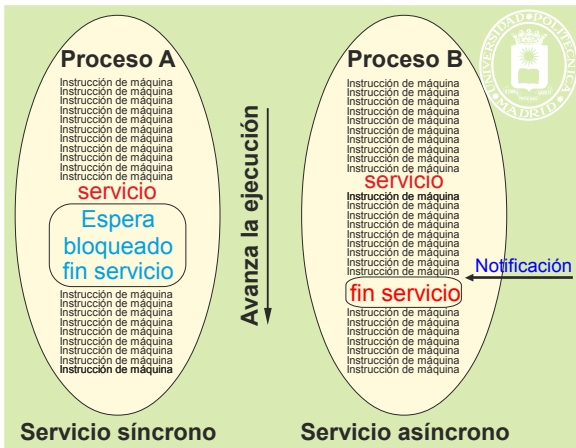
Proceso A

Instrucción de máquina
Instrucción de máquina
Instrucción de máquina
Instrucción de máquina
Instrucción de máquina
Instrucción de máquina
Instrucción de máquina
Instrucción de máquina
Instrucción de máquina
Instrucción de máquina
Instrucción de máquina
Instrucción de máquina

servicio

Espera bloqueado fin servicio

Instrucción de máquina
Instrucción de máquina
Instrucción de máquina
Instrucción de máquina
Instrucción de máquina
Instrucción de máquina
Instrucción de máquina
Instrucción de máquina
Instrucción de máquina
Instrucción de máquina

Avanza la ejecución

Proceso B

Instrucción de máquina
Instrucción de máquina
Instrucción de máquina
Instrucción de máquina
Instrucción de máquina
Instrucción de máquina
Instrucción de máquina
Instrucción de máquina
Instrucción de máquina
Instrucción de máquina
Instrucción de máquina
Instrucción de máquina
Instrucción de máquina
Instrucción de máquina

servicio

Instrucción de máquina
Instrucción de máquina
Instrucción de máquina
Instrucción de máquina
Instrucción de máquina
Instrucción de máquina
Instrucción de máquina
Instrucción de máquina
Instrucción de máquina
Instrucción de máquina
Instrucción de máquina
Instrucción de máquina

Notificación

fin servicio

Instrucción de máquina
Instrucción de máquina
Instrucción de máquina
Instrucción de máquina
Instrucción de máquina
Instrucción de máquina
Instrucción de máquina
Instrucción de máquina
Instrucción de máquina
Instrucción de máquina

UNIVERSIDAD POLITÉCNICA DE MADRID

Servicio síncrono

Servicio asíncrono